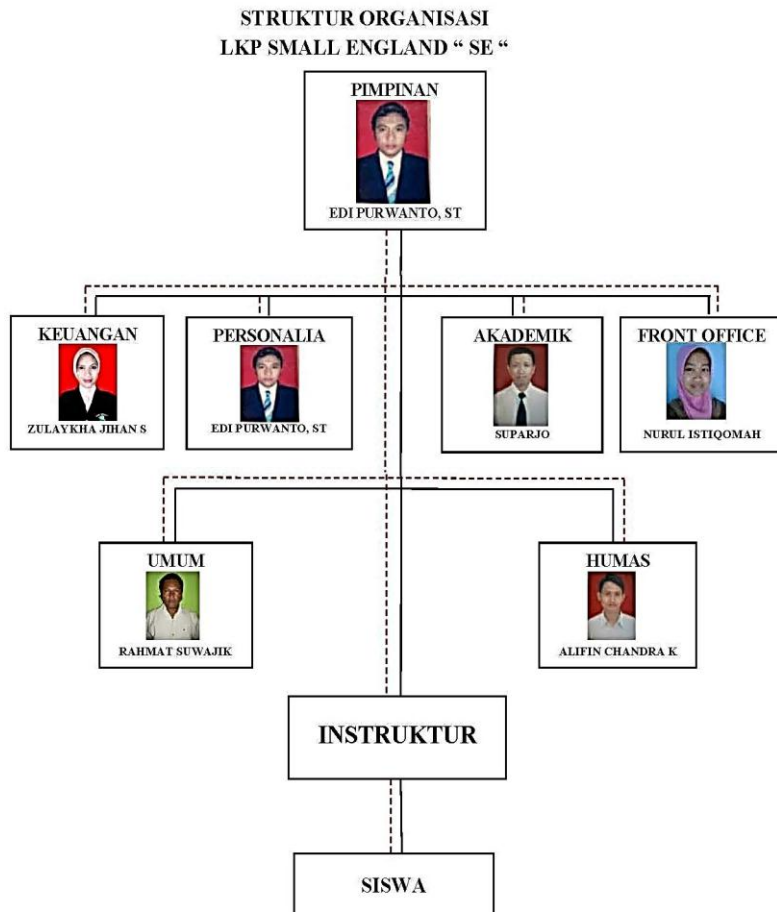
STRUKTUR ORGANISASI
LKP SMALL ENGLAND " SE "

PIMPINAN
EDI PURWANTO, ST

KEUANGAN
ZULAYKHA JIHAN S

PERSONALIA
EDI PURWANTO, ST

AKADEMIK
SUPARJO

FRONT OFFICE
NURUL ISTIQOMAH

UMUM
RAHMAT SUWAJIK

HUMAS
ALIFIN CHANDRA K

INSTRUKTUR

SISWA